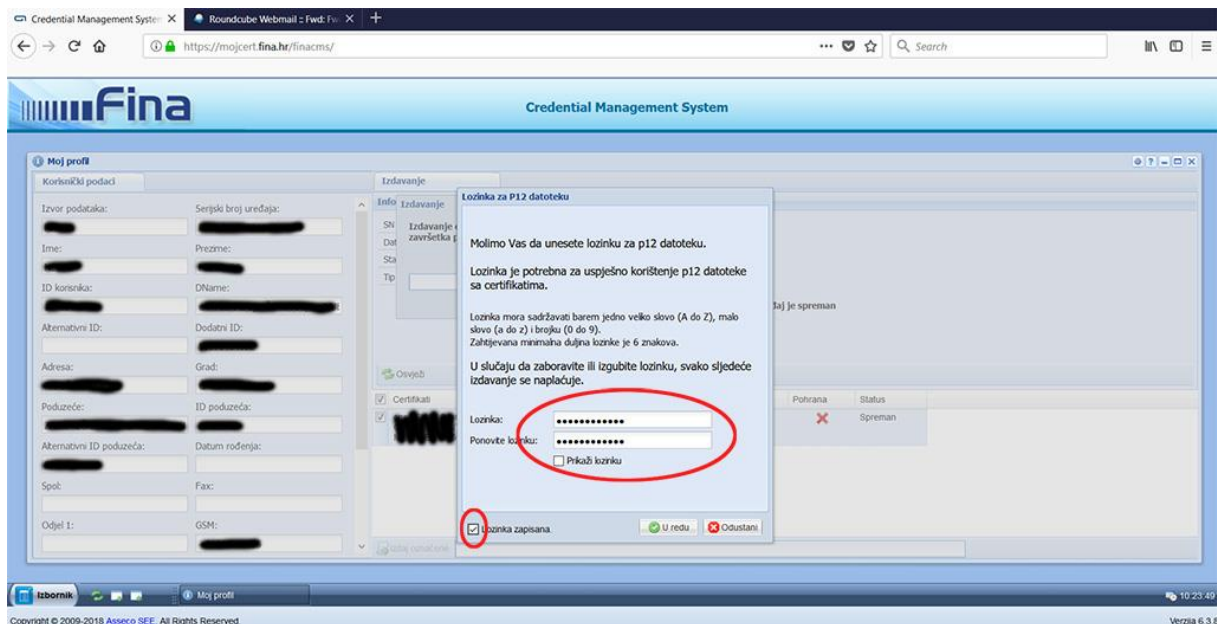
Credential Management System ×   Roundcube Webmail :: Fwd: Fw ×   +

https://mojcert.fina.hr/finacms/

Search

Fina

Credential Management System

Moj profil

Korisnički podaci

Izvor podataka:
Serijski broj uređaja:
Ime:
Prezime:
ID korisnika:
DName:
Alternativni ID:
Dodatni ID:
Adresa:
Grad:
Poduzeće:
ID poduzeća:
Alternativni ID poduzeća:
Datum rođenja:
Spol:
Fax:
Odjel 1:
GSM:

Izdavanje

Info Izdavanje

SN
Dat
Sta
Tip

Izdavanje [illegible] završetka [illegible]

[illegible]daj je spreman

Osvježi

Certifikati

Pohrana
Status
Spreman

Lozinka za P12 datoteku

Molimo Vas da unesete lozinku za p12 datoteku.

Lozinka je potrebna za uspješno korištenje p12 datoteke sa certifikatima.

Lozinka mora sadržavati barem jedno veliko slovo (A do Z), malo slovo (a do z) i brojku (0 do 9).
Zahtijevana minimalna duljina lozinke je 6 znakova.

U slučaju da zaboravite ili izgubite lozinku, svako sljedeće izdavanje se naplaćuje.

Lozinka: ••••••••••••
Ponovite lozinku: ••••••••••••
Prikaži lozinku

Lozinka zapisana

U redu
Odustani

Izbornik
Moj profil

10:23:49

Copyright © 2009-2018 Asseco SEE. All Rights Reserved.

Verzija 6.3.8